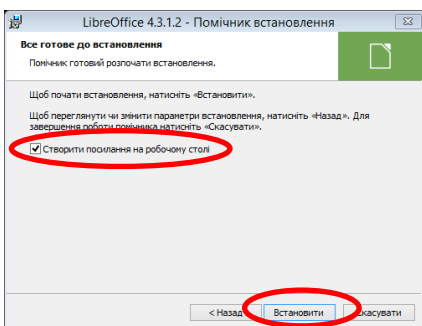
LibreOffice 4.3.1.2 - Помічник встановлення

Все готове до встановлення

Помічник готовий розпочати встановлення.

Щоб почати встановлення, натисніть «Встановити».

Щоб переглянути чи змінити параметри встановлення, натисніть «Назад». Для завершення роботи помічника натисніть «Скасувати».

Створити посилання на робочому столі

< Назад

Встановити

Скасувати